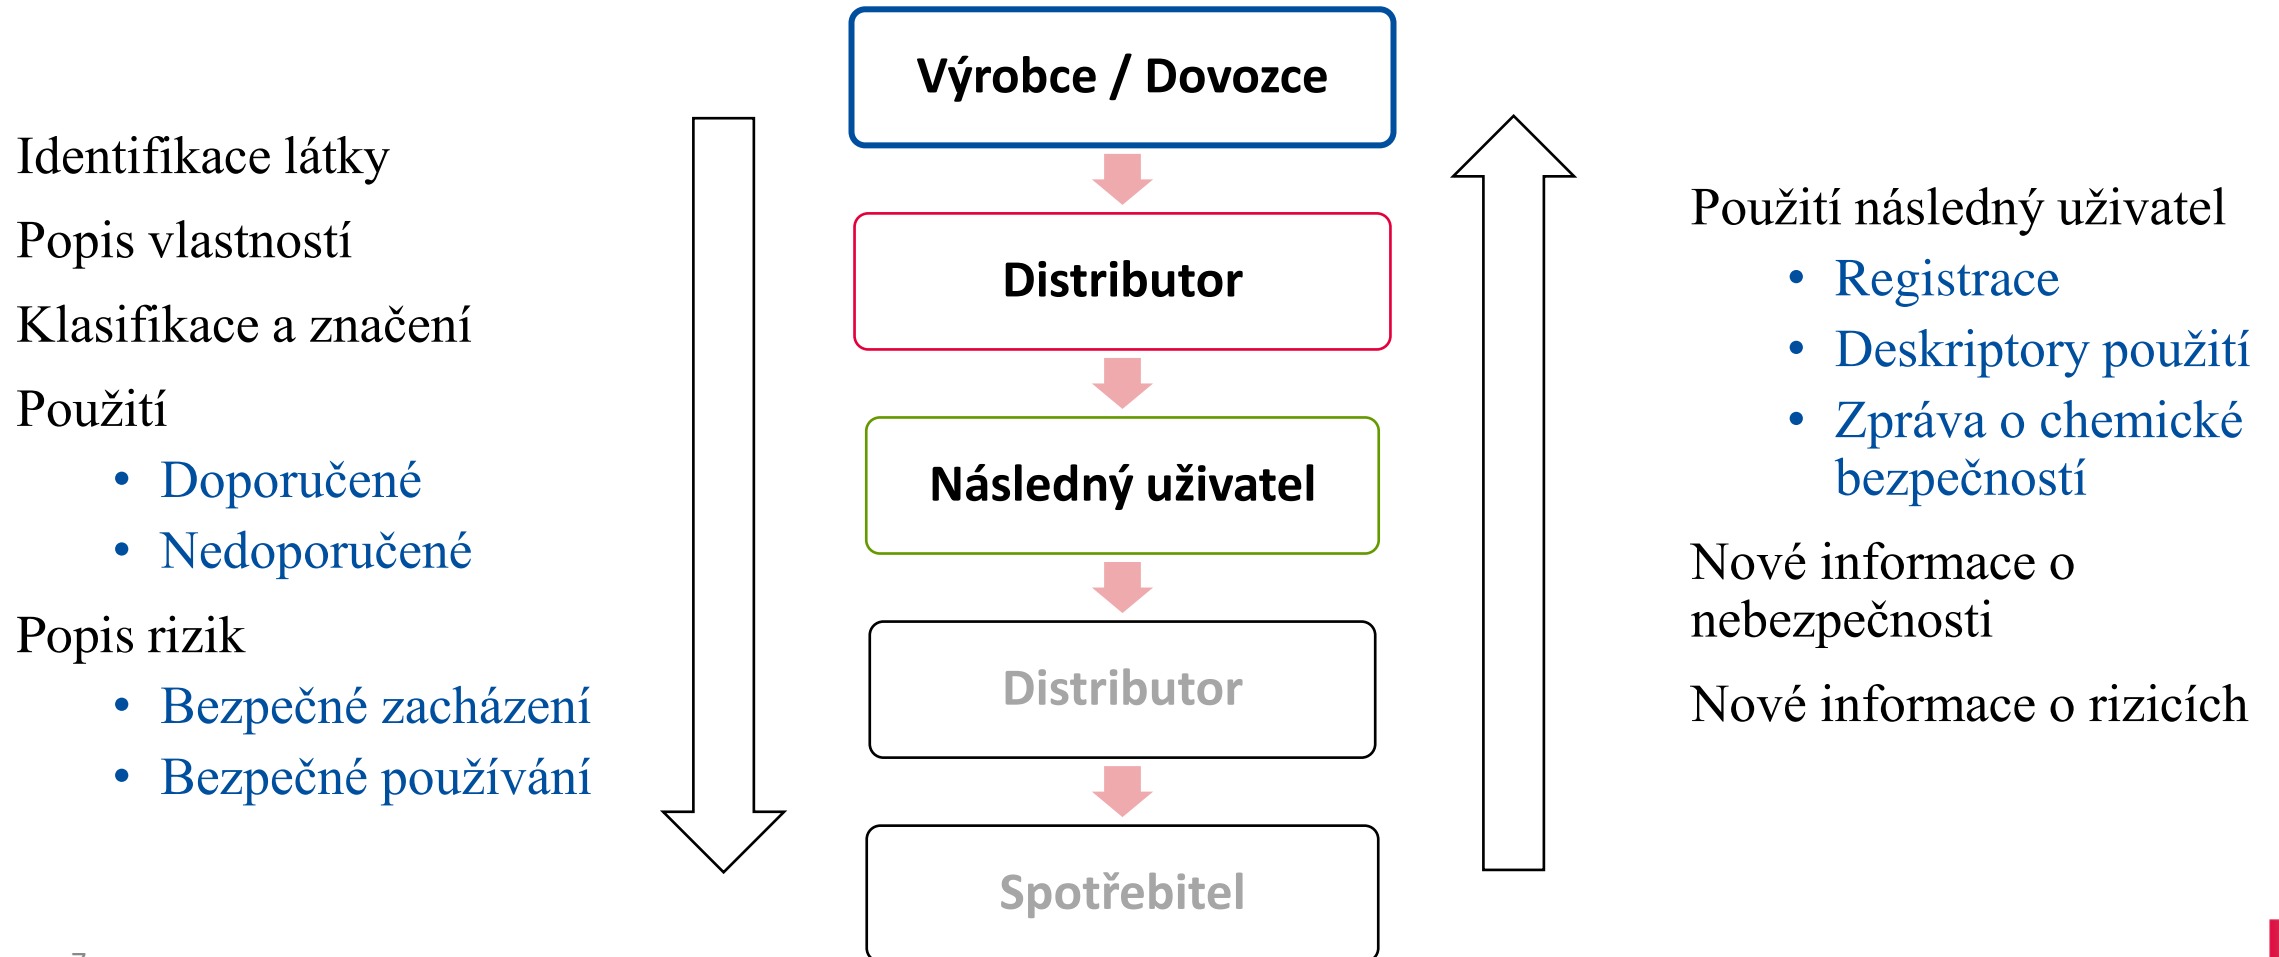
Identifikace látky
Popis vlastností
Klasifikace a značení
Použití
• Doporučené
• Nedoporučené
Popis rizik
• Bezpečné zacházení
• Bezpečné používání

Výrobce / Dovozce

Distributor

Následný uživatel

Distributor

Spotřebitel

Použití následný uživatel
• Registrace
• Deskriptory použití
• Zpráva o chemické bezpečností
Nové informace o nebezpečnosti
Nové informace o rizicích